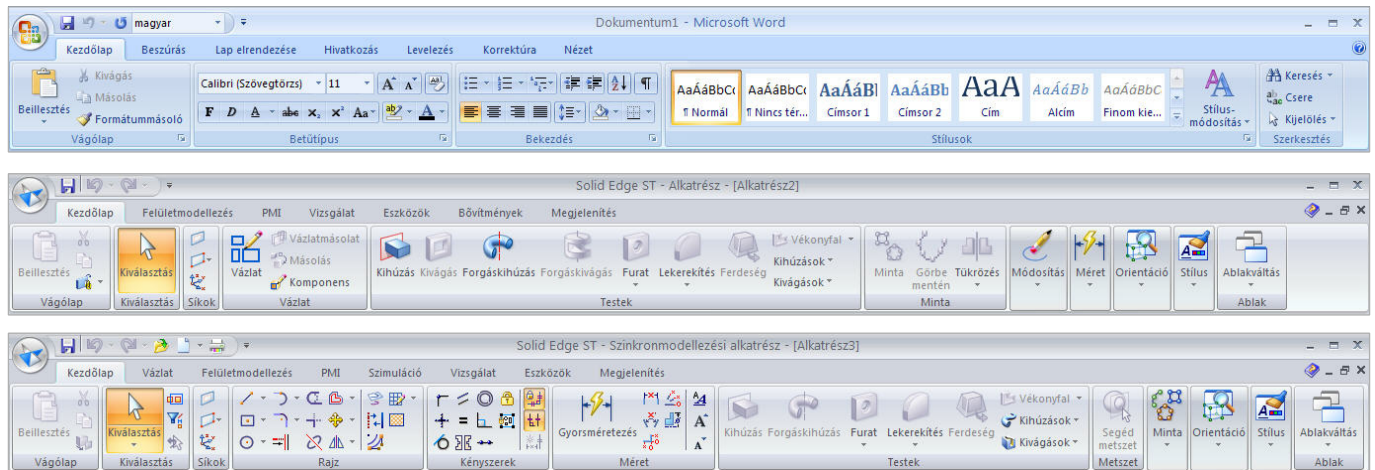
magyar

Dokumentum1 - Microsoft Word

Kezdőlap Beszúrás Lap elrendezése Hivatkozás Levelezés Korrektúra Nézet

Beillesztés Kivágás Másolás Formátummásoló Vágólap

Calibri (Szövegtörzs) 11 Betűtípus

Bekezdés

AaÁáBbCc ¶ Normál AaÁáBbCc ¶ Nincs tér... AaÁáBl Címsor 1 AaÁáBb Címsor 2 AaA Cím AaÁáBb Alcím AaÁáBbC Finom kie... Stílus-módosítás Stílusok

Keresés Csere Kijelölés Szerkesztés

Solid Edge ST - Alkatrész - [Alkatrész2]

Kezdőlap Felületmodellezés PMI Vizsgálat Eszközök Bővítmények Megjelenítés

Beillesztés Vágólap Kiválasztás Kiválasztás Síkok Vázlat Vázlatmásolat Másolás Komponens Vázlat

Kihúzás Kivágás Forgáskihúzás Forgáskivágás Furat Lekerekítés Ferdeség Vékonyfal Kihúzások Kivágások Testek

Minta Görbe mentén Tükrözés Minta Módosítás Méret Orientáció Stílus Ablakváltás Ablak

Solid Edge ST - Szinkronmodellezési alkatrész - [Alkatrész3]

Kezdőlap Vázlat Felületmodellezés PMI Szimuláció Vizsgálat Eszközök Megjelenítés

Beillesztés Vágólap Kiválasztás Kiválasztás Síkok Rajz Kényszerek Gyorsméretezés Méret

Kihúzás Forgáskihúzás Furat Lekerekítés Ferdeség Vékonyfal Kihúzások Kivágások Testek Segéd metszet Metszet Minta Orientáció Stílus Ablakváltás Ablak